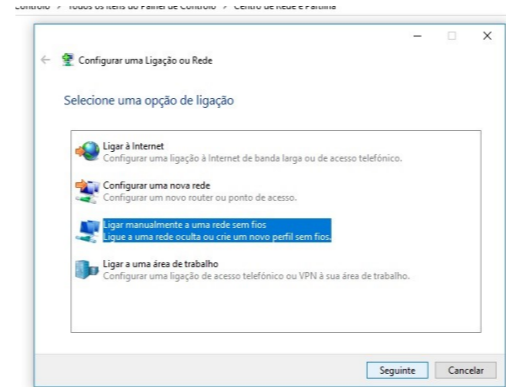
Controlo > Todos os Itens do Painel de Controlo > Centro de Rede e Partilha

Configurar uma Ligação ou Rede

Selecione uma opção de ligação

Ligar à Internet
Configurar uma ligação à Internet de banda larga ou de acesso telefónico.

Configurar uma nova rede
Configurar um novo router ou ponto de acesso.

Ligar manualmente a uma rede sem fios
Ligue a uma rede oculta ou crie um novo perfil sem fios.

Ligar a uma área de trabalho
Configurar uma ligação de acesso telefónico ou VPN à sua área de trabalho.

Seguinte Cancelar